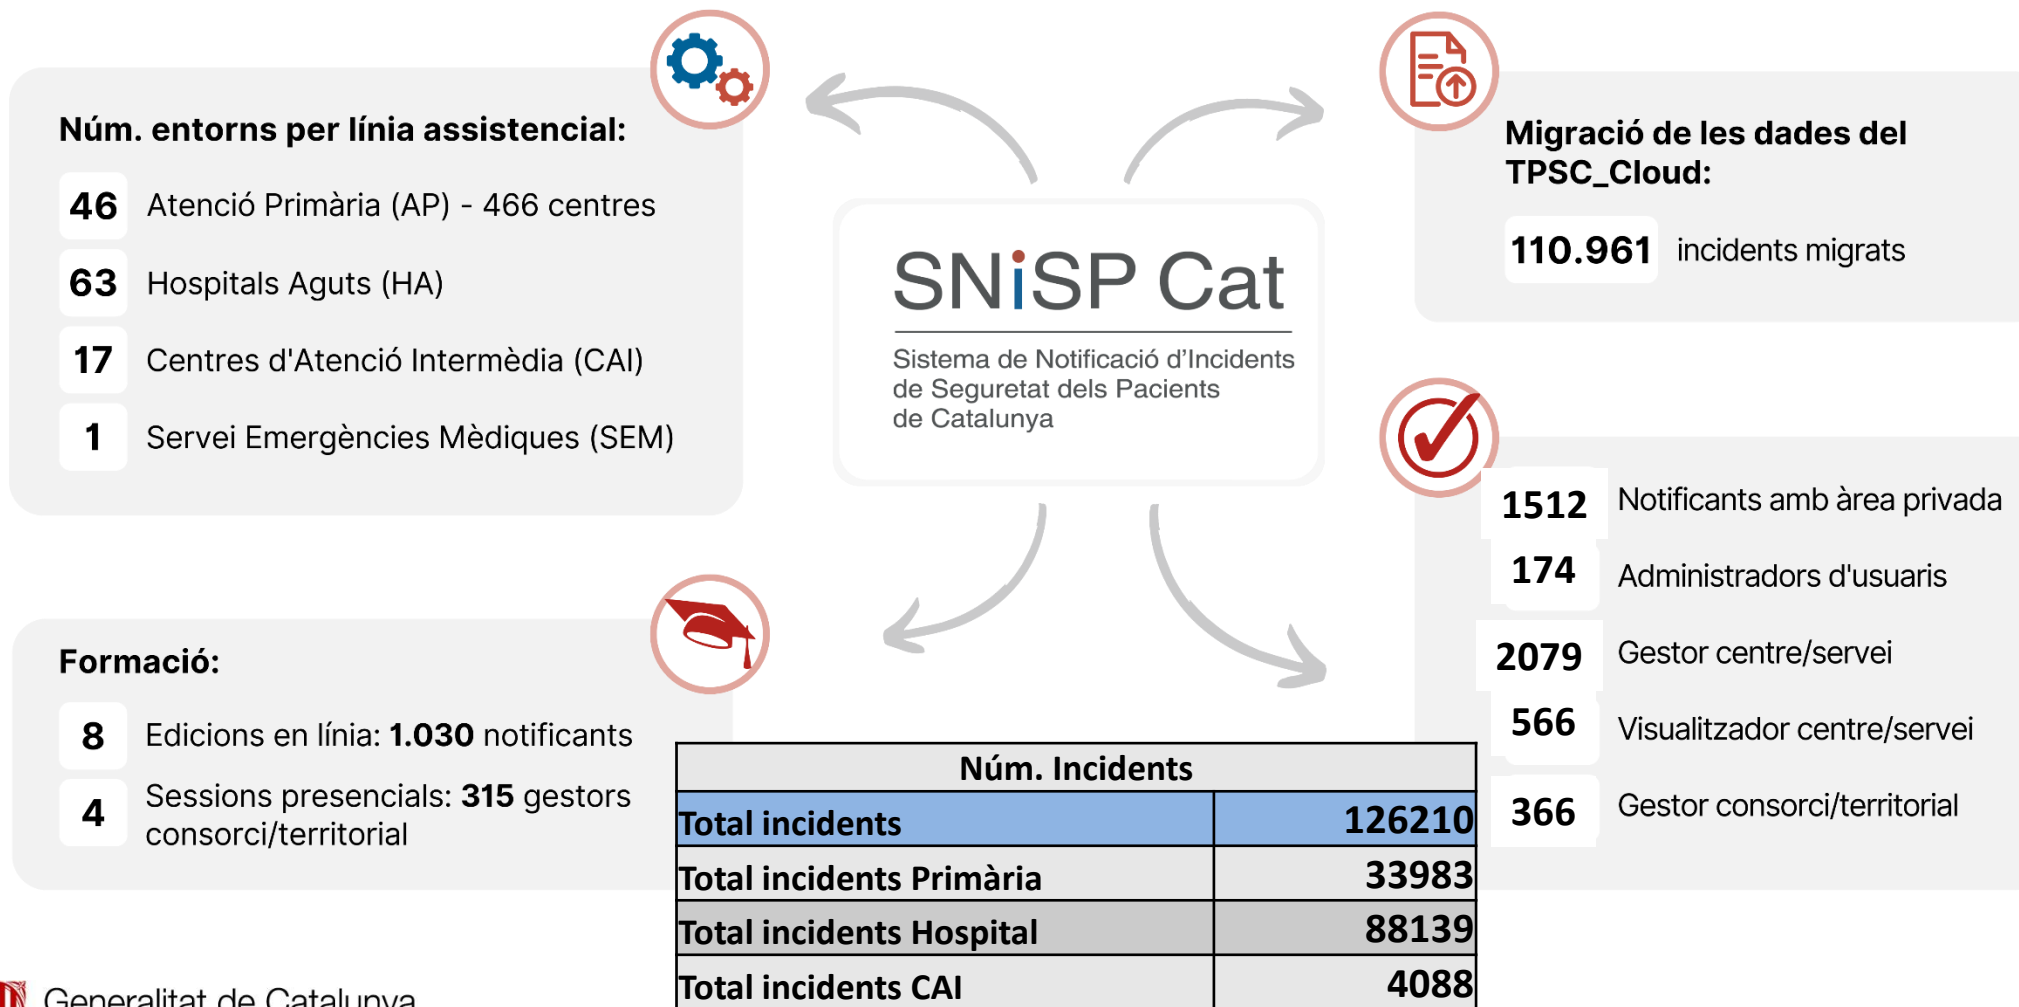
Núm. entorns per línia assistencial:

46 Atenció Primària (AP) - 466 centres

63 Hospitals Aguts (HA)

17 Centres d'Atenció Intermèdia (CAI)

1 Servei Emergències Mèdiques (SEM)

SNiSP Cat

Sistema de Notificació d'Incidents de Seguretat dels Pacients de Catalunya

Migració de les dades del TPSC_Cloud:

110.961 incidents migrats

1512 Notificants amb àrea privada

174 Administradors d'usuaris

2079 Gestor centre/servei

566 Visualitzador centre/servei

366 Gestor consorci/territorial

Formació:

8 Edicions en línia: **1.030** notificants

4 Sessions presencials: **315** gestors consorci/territorial

| Núm. Incidents | |
|---|---|
| Total incidents | 126210 |
| Total incidents Primària | 33983 |
| Total incidents Hospital | 88139 |
| Total incidents CAI | 4088 |

Generalitat de Catalunya